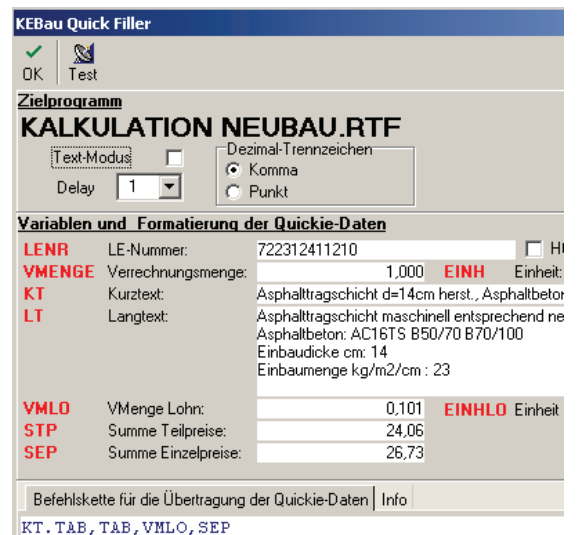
KEBau Quick Filler

OK Test

Zielprogramm

KALKULATION NEUBAU.RTF

Text-Modus

Delay 1

Dezimal-Trennzeichen
Komma
Punkt

Variablen und Formatierung der Quickie-Daten

LENR LE-Nummer: 722312411210 HU

VMENGE Verrechnungsmenge: 1,000 EINH Einheit:

KT Kurztext: Asphalttragschicht d=14cm herst., Asphaltbeton

LT Langtext: Asphalttragschicht maschinell entsprechend ne
Asphaltbeton: AC16TS B50/70 B70/100
Einbaudicke cm: 14
Einbaumenge kg/m2/cm : 23

VMLO VMenge Lohn: 0,101 EINHLO Einheit

STP Summe Teilpreise: 24,06

SEP Summe Einzelpreise: 26,73

Befehlskette für die Übertragung der Quickie-Daten | Info

KT.TAB,TAB,VMLO,SEP